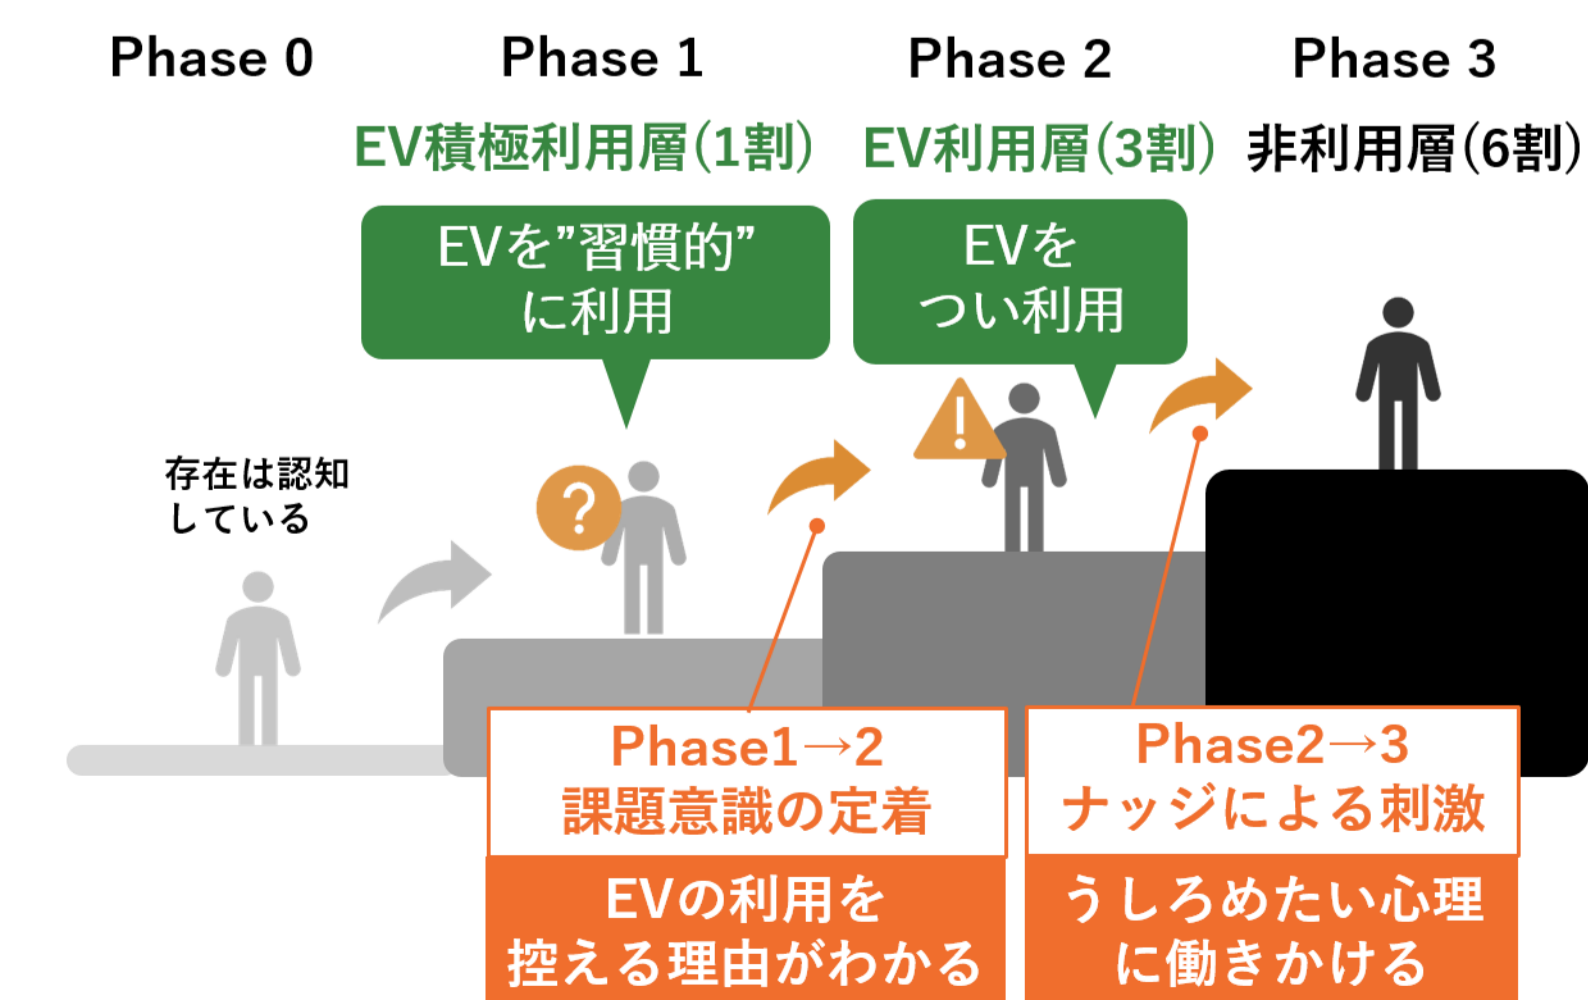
Phase 0

Phase 1

EV積極利用層(1割)

EVを"習慣的"に利用

Phase 2

EV利用層(3割)

EVをつい利用

Phase 3

非利用層(6割)

存在は認知している

Phase1→2
課題意識の定着

EVの利用を控える理由がわかる

Phase2→3
ナッジによる刺激

うしろめたい心理に働きかける